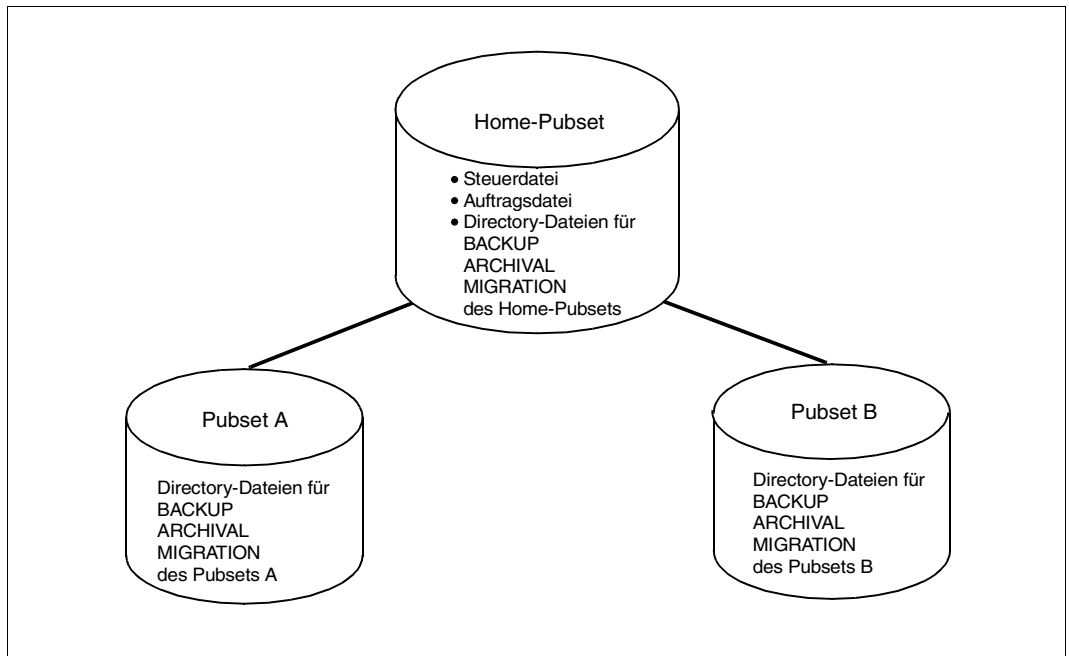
Home-Pubset

• Steuerdatei
• Auftragsdatei
• Directory-Dateien für BACKUP ARCHIVAL MIGRATION des Home-Pubsets

Pubset A

Directory-Dateien für BACKUP ARCHIVAL MIGRATION des Pubsets A

Pubset B

Directory-Dateien für BACKUP ARCHIVAL MIGRATION des Pubsets B